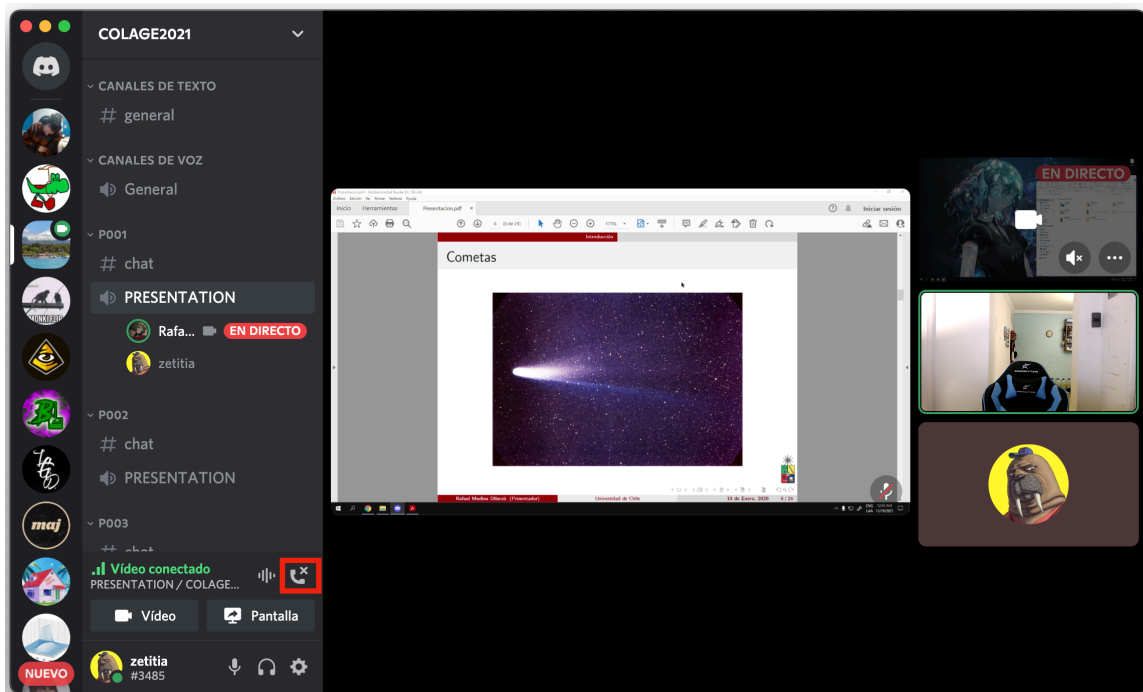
COLAGE2021

CANALES DE TEXTO
# general

CANALES DE VOZ
General

P001
# chat
PRESENTATION
Rafa... EN DIRECTO
zetitia

P002
# chat
PRESENTATION

P003
# chat

NUEVO

Vídeo conectado
PRESENTATION / COLAGE...

Vídeo
Pantalla

zetitia
#3485

Inicio Herramientas Presentacion.pdf
Iniciar sesión

Introducción

Cometas

Rafael Medina Ollarzú (Presentador) Universidad de Chile 18 de Enero, 2020 6 / 24

EN DIRECTO